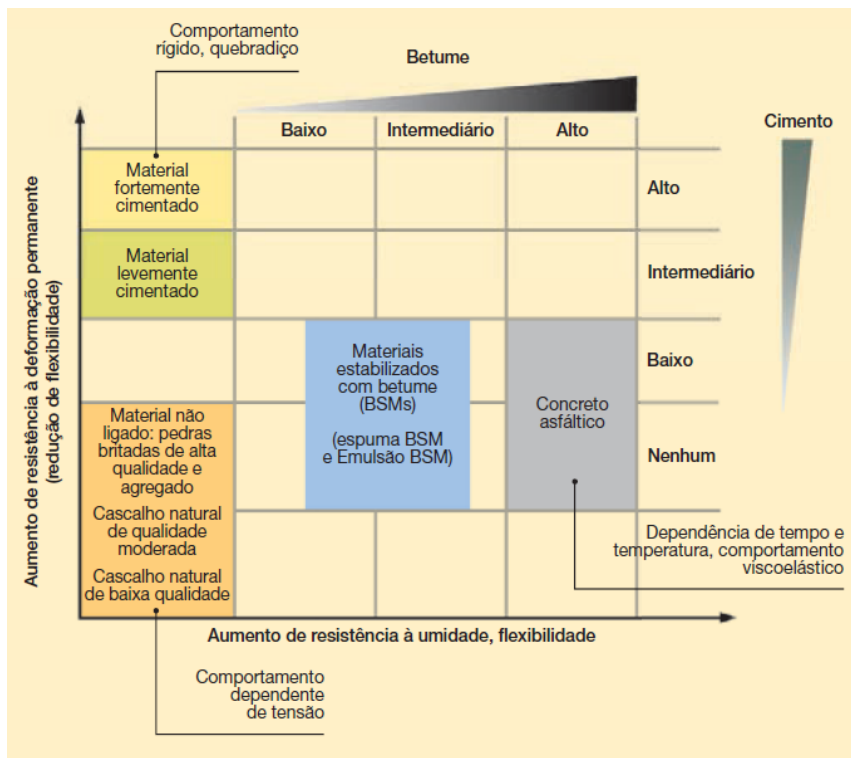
Comportamento rígido, quebradiço

Betume

Baixo

Intermediário

Alto

Cimento

Material fortemente cimentado

Alto

Material levemente cimentado

Intermediário

Materiais estabilizados com betume (BSMs)

(espuma BSM e Emulsão BSM)

Concreto asfáltico

Baixo

Nenhum

Material não ligado: pedras britadas de alta qualidade e agregado

Cascalho natural de qualidade moderada

Cascalho natural de baixa qualidade

Dependência de tempo e temperatura, comportamento viscoelástico

Aumento de resistência à deformação permanente (redução de flexibilidade)

Aumento de resistência à umidade, flexibilidade

Comportamento dependente de tensão